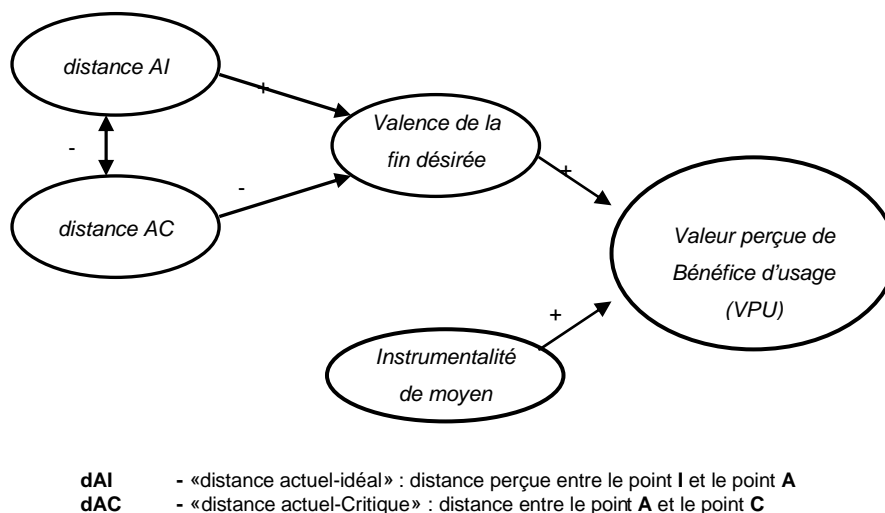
distance AI

+

-

Valence de la fin désirée

-

distance AC

+

Valeur perçue de Bénéfice d'usage (VPU)

+

Instrumentalité de moyen

**dAI** - «distance actuel-idéal» : distance perçue entre le point **I** et le point **A**
**dAC** - «distance actuel-Critique» : distance entre le point **A** et le point **C**